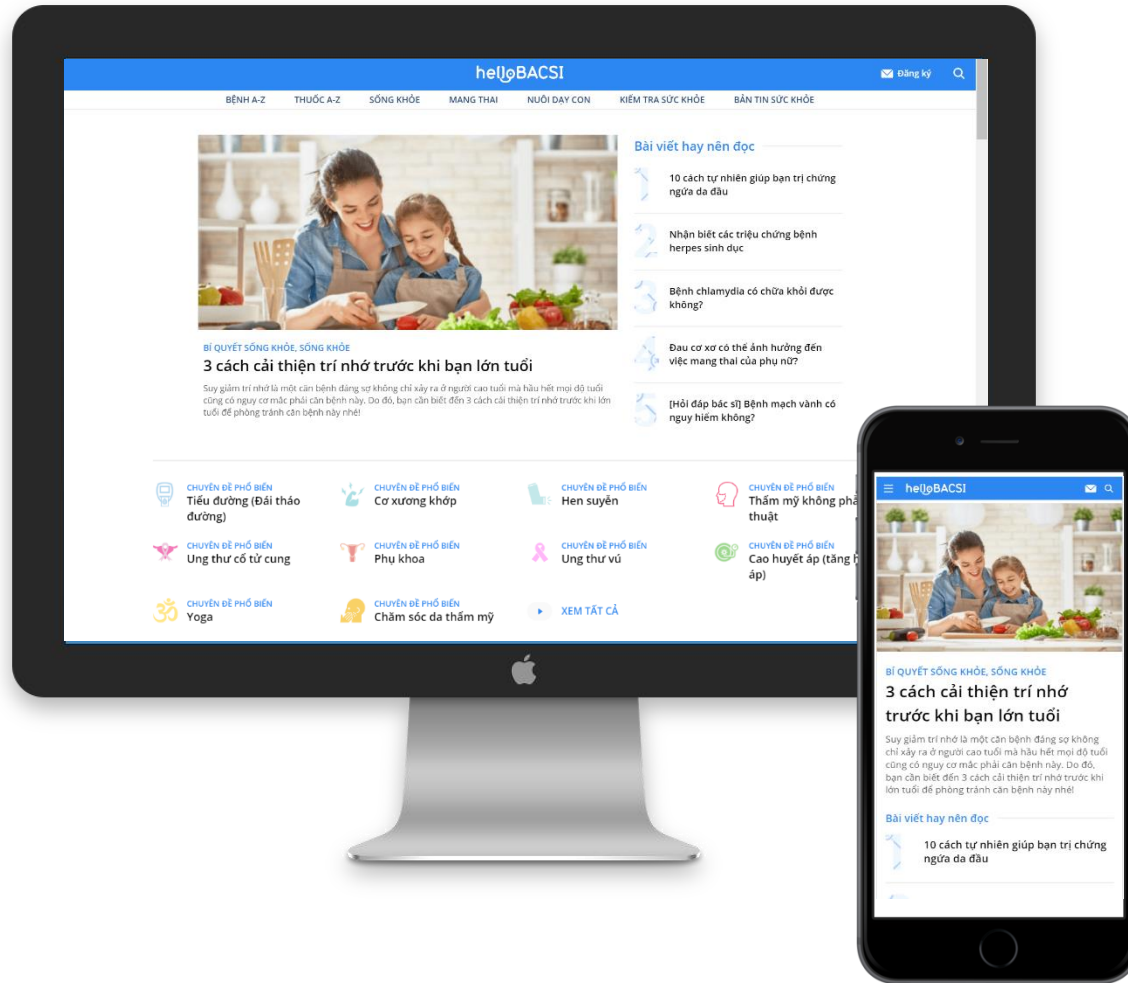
helloBACSI

Đăng ký

BỆNH A-Z THUỐC A-Z SỐNG KHỎE MANG THAI NUÔI DẠY CON KIỂM TRA SỨC KHỎE BẢN TIN SỨC KHỎE

BÍ QUYẾT SỐNG KHỎE, SỐNG KHỎE
3 cách cải thiện trí nhớ trước khi bạn lớn tuổi

Suy giảm trí nhớ là một căn bệnh đáng sợ không chỉ xảy ra ở người cao tuổi mà hầu hết mọi độ tuổi cũng có nguy cơ mắc phải căn bệnh này. Do đó, bạn cần biết đến 3 cách cải thiện trí nhớ trước khi lớn tuổi để phòng tránh căn bệnh này nhé!

Bài viết hay nên đọc

1 10 cách tự nhiên giúp bạn trị chứng ngứa da đầu
2 Nhận biết các triệu chứng bệnh herpes sinh dục
3 Bệnh chlamydia có chữa khỏi được không?
4 Đau cơ xơ có thể ảnh hưởng đến việc mang thai của phụ nữ?
5 [Hỏi đáp bác sĩ] Bệnh mạch vành có nguy hiểm không?

CHUYÊN ĐỀ PHỔ BIẾN
Tiểu đường (Đái tháo đường)
CHUYÊN ĐỀ PHỔ BIẾN
Cơ xương khớp
CHUYÊN ĐỀ PHỔ BIẾN
Hen suyễn
CHUYÊN ĐỀ PHỔ BIẾN
Thẩm mỹ không phẫ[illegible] thuật
CHUYÊN ĐỀ PHỔ BIẾN
Ung thư cổ tử cung
CHUYÊN ĐỀ PHỔ BIẾN
Phụ khoa
CHUYÊN ĐỀ PHỔ BIẾN
Ung thư vú
CHUYÊN ĐỀ PHỔ BIẾN
Cao huyết áp (tăng h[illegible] áp)
CHUYÊN ĐỀ PHỔ BIẾN
Yoga
CHUYÊN ĐỀ PHỔ BIẾN
Chăm sóc da thẩm mỹ
XEM TẤT CẢ

helloBACSI

BÍ QUYẾT SỐNG KHỎE, SỐNG KHỎE
3 cách cải thiện trí nhớ trước khi bạn lớn tuổi

Suy giảm trí nhớ là một căn bệnh đáng sợ không chỉ xảy ra ở người cao tuổi mà hầu hết mọi độ tuổi cũng có nguy cơ mắc phải căn bệnh này. Do đó, bạn cần biết đến 3 cách cải thiện trí nhớ trước khi lớn tuổi để phòng tránh căn bệnh này nhé!

Bài viết hay nên đọc

1 10 cách tự nhiên giúp bạn trị chứng ngứa da đầu